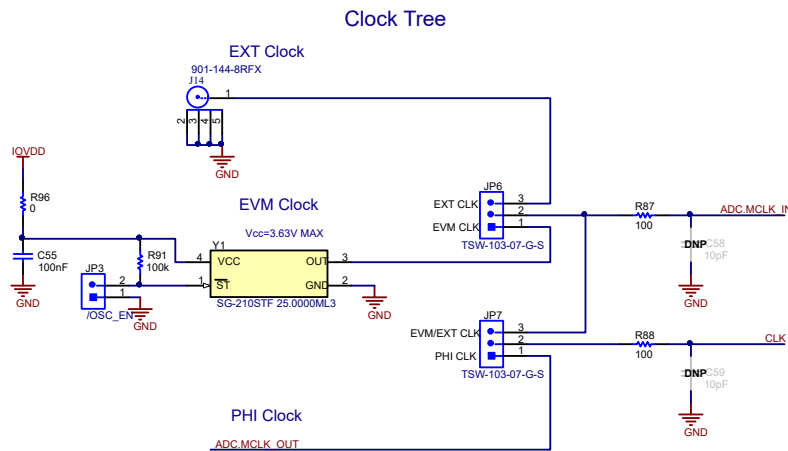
Clock Tree

EXT Clock

901-144-8RFX
J14
1
2
3
4
5
GND

IOVDD
R96
0
C55
100nF
GND

EVM Clock
Vcc=3.63V MAX
Y1
4 VCC
OUT 3
R91
100k
JP3
2
1
/OSC_EN
GND
1 ST
GND 2
SG-210STF 25.0000ML3
GND

JP6
EXT CLK 3
2
EVM CLK 1
TSW-103-07-G-S
R87
100
ADC.MCLK_IN
DNP
C58
10pF
GND

JP7
EVM/EXT CLK 3
2
PHI CLK 1
TSW-103-07-G-S
R88
100
CLK
DNP
C59
10pF
GND

PHI Clock
ADC.MCLK_OUT